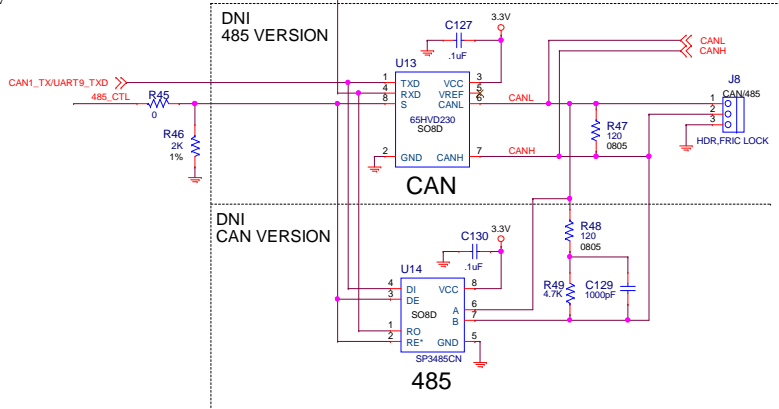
DNI
485 VERSION

C127
3.3V
.1uF

CANL
CANH

CAN1_TX/UART9_TXD
485_CTL
R45
0
R46
2K
1%

U13
1 TXD
4 RXD
8 S
VCC 3
VREF 5
CANL 6
65HVD230
SO8D
2 GND
CANH 7

CANL
CANH

J8
CAN/485
1
2
3
HDR,FRIC LOCK

R47
120
0805

CAN

DNI
CAN VERSION

C130
3.3V
.1uF

R48
120
0805

U14
4 DI
3 DE
VCC 8
SO8D
A 6
B 7
1 RO
2 RE*
GND 5
SP3485CN

R49
4.7K
C129
1000pF

485